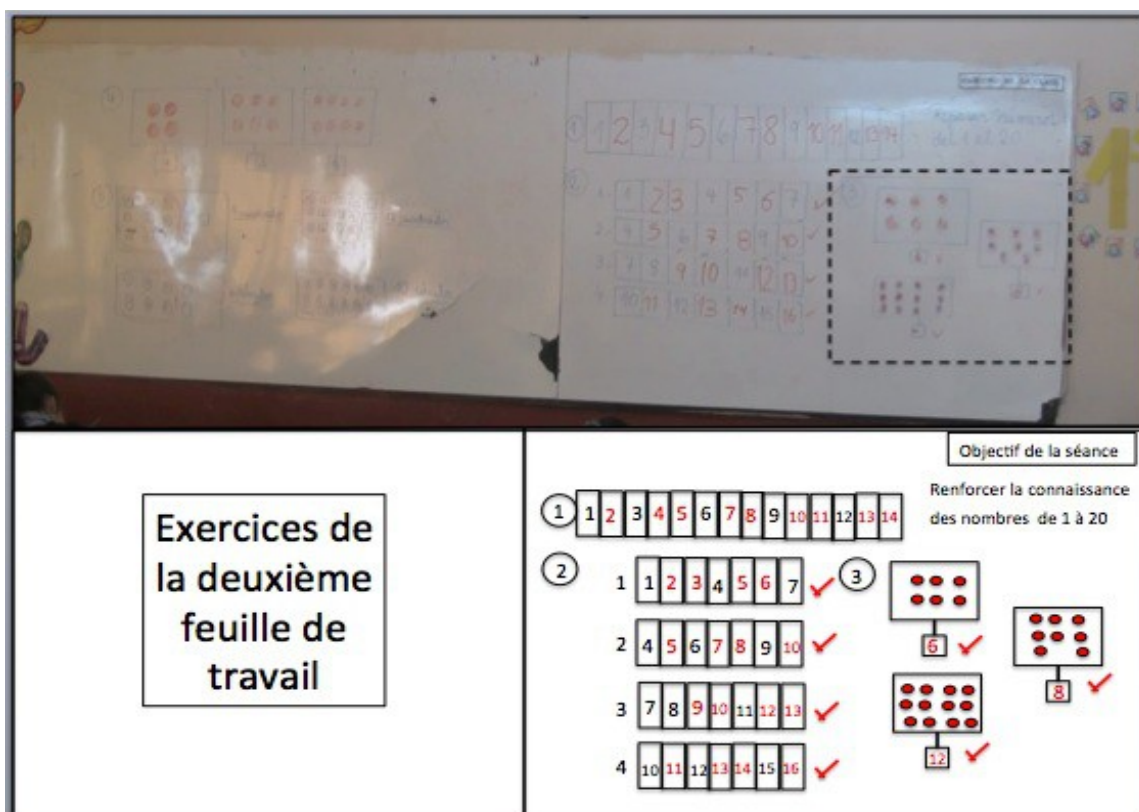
Exercices de la deuxième feuille de travail

Objectif de la séance

Renforcer la connaissance des nombres de 1 à 20

①
| 1 | 2 | 3 | 4 | 5 | 6 | 7 | 8 | 9 | 10 | 11 | 12 | 13 | 14 |
|---|---|---|---|---|---|---|---|---|---|---|---|---|---|

②
1
| 1 | 2 | 3 | 4 | 5 | 6 | 7 |
|---|---|---|---|---|---|---|
✓

2
| 4 | 5 | 6 | 7 | 8 | 9 | 10 |
|---|---|---|---|---|---|---|
✓

3
| 7 | 8 | 9 | 10 | 11 | 12 | 13 |
|---|---|---|---|---|---|---|
✓

4
| 10 | 11 | 12 | 13 | 14 | 15 | 16 |
|---|---|---|---|---|---|---|
✓

③
6 ✓
8 ✓
12 ✓